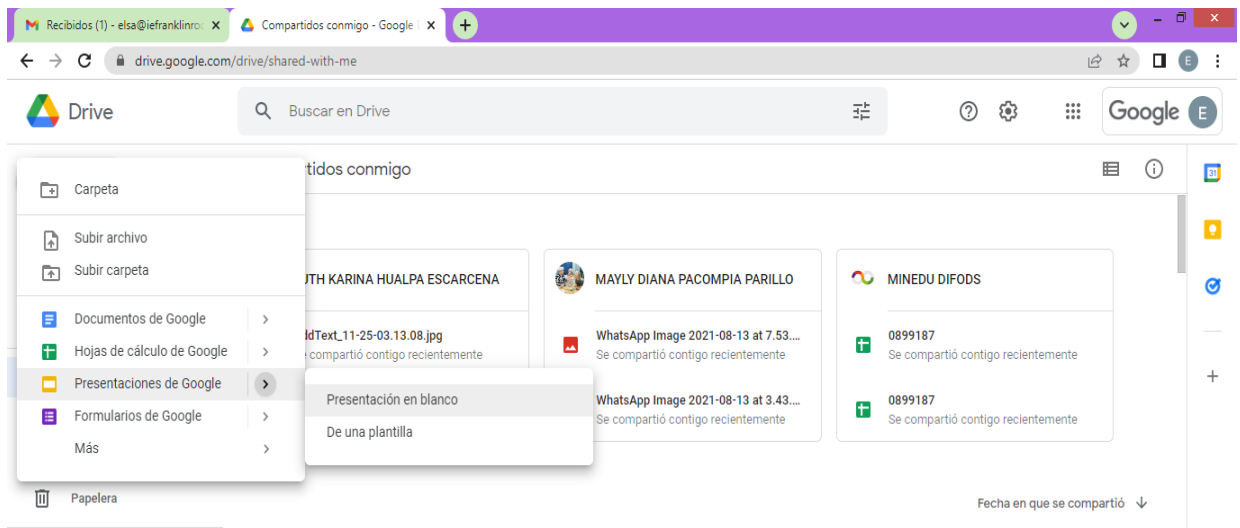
Recibidos (1) - elsa@iefranklinro ×
Compartidos conmigo - Google ×
+
drive.google.com/drive/shared-with-me
E

Drive
Buscar en Drive
Google
E

Carpeta
Subir archivo
Subir carpeta
Documentos de Google
Hojas de cálculo de Google
Presentaciones de Google
Formularios de Google
Más

Presentación en blanco
De una plantilla

Papelera

tidos conmigo

UTH KARINA HUALPA ESCARCENA
dText_11-25-03.13.08.jpg
e compartió contigo recientemente

MAYLY DIANA PACOMPIA PARILLO
WhatsApp Image 2021-08-13 at 7.53....
Se compartió contigo recientemente
WhatsApp Image 2021-08-13 at 3.43....
Se compartió contigo recientemente

MINEDU DIFODS
0899187
Se compartió contigo recientemente
0899187
Se compartió contigo recientemente

Fecha en que se compartió